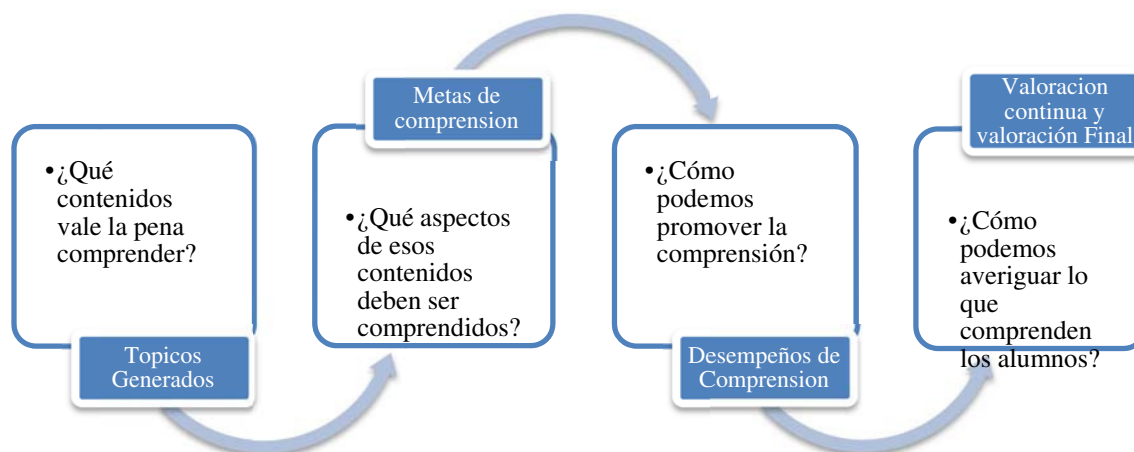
•¿Qué contenidos vale la pena comprender?

Topicos Generados

Metas de comprension

•¿Qué aspectos de esos contenidos deben ser comprendidos?

•¿Cómo podemos promover la comprensión?

Desempeños de Comprension

Valoracion continua y valoración Final

•¿Cómo podemos averiguar lo que comprenden los alumnos?